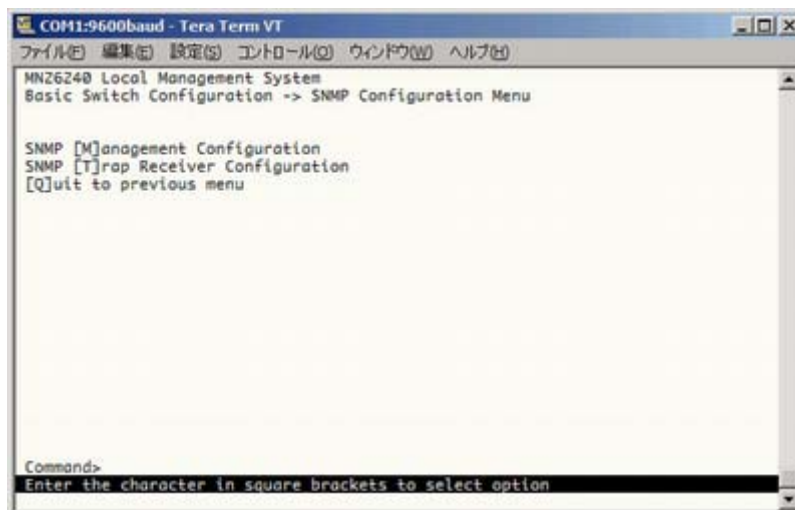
COM1:9600baud - Tera Term VT

ファイル(F) 編集(E) 設定(S) コントロール(O) ウィンドウ(W) ヘルプ(H)

MNZ6240 Local Management System
Basic Switch Configuration -> SNMP Configuration Menu

SNMP [M]anagement Configuration
SNMP [T]rap Receiver Configuration
[Q]uit to previous menu

Command>
Enter the character in square brackets to select option